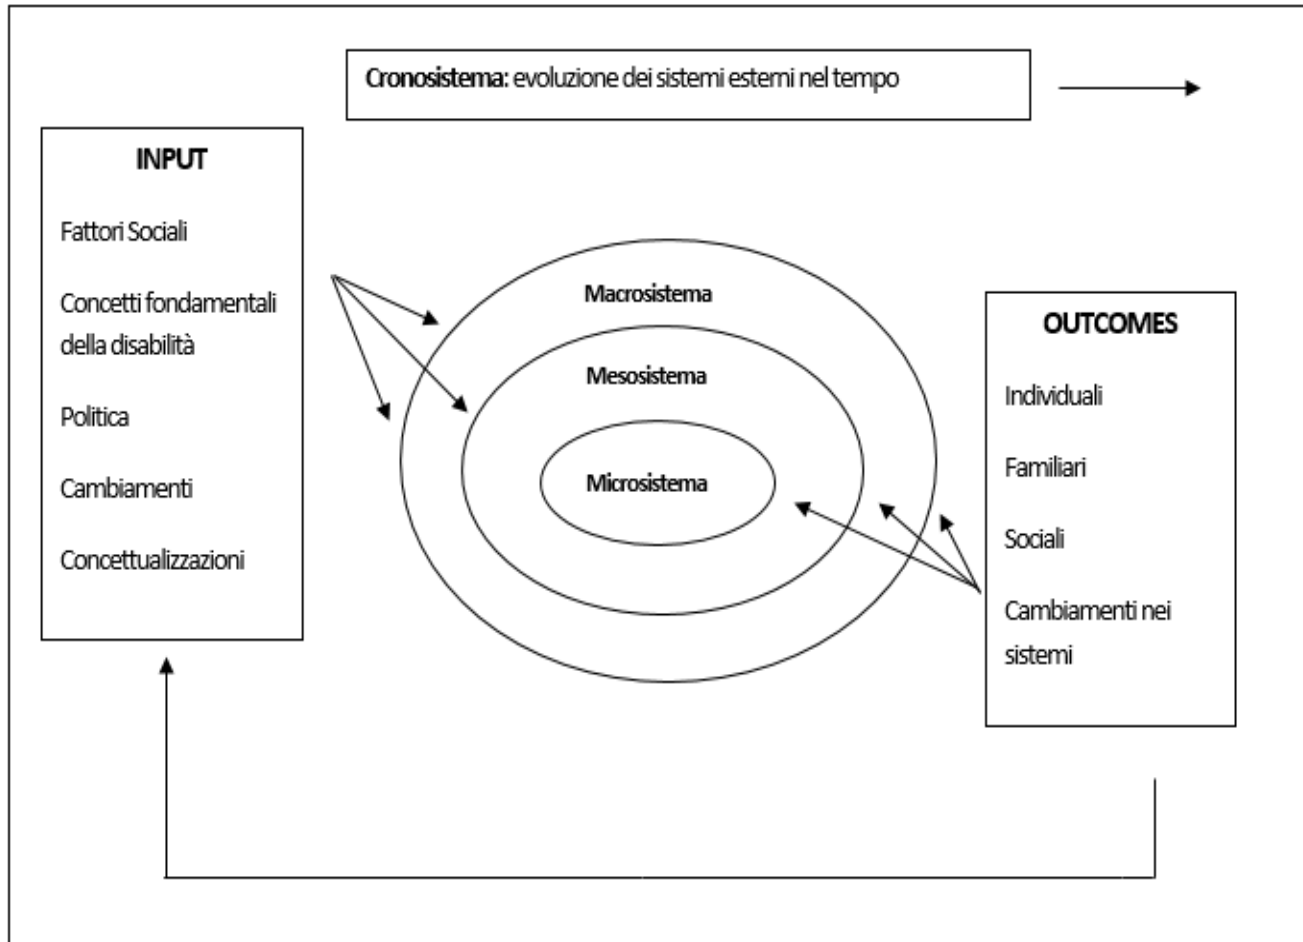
**Cronosistema:** evoluzione dei sistemi esterni nel tempo

**INPUT**

Fattori Sociali

Concetti fondamentali della disabilità

Politica

Cambiamenti

Concettualizzazioni

**Macrosistema**

**Mesosistema**

**Microsistema**

**OUTCOMES**

Individuali

Familiari

Sociali

Cambiamenti nei sistemi